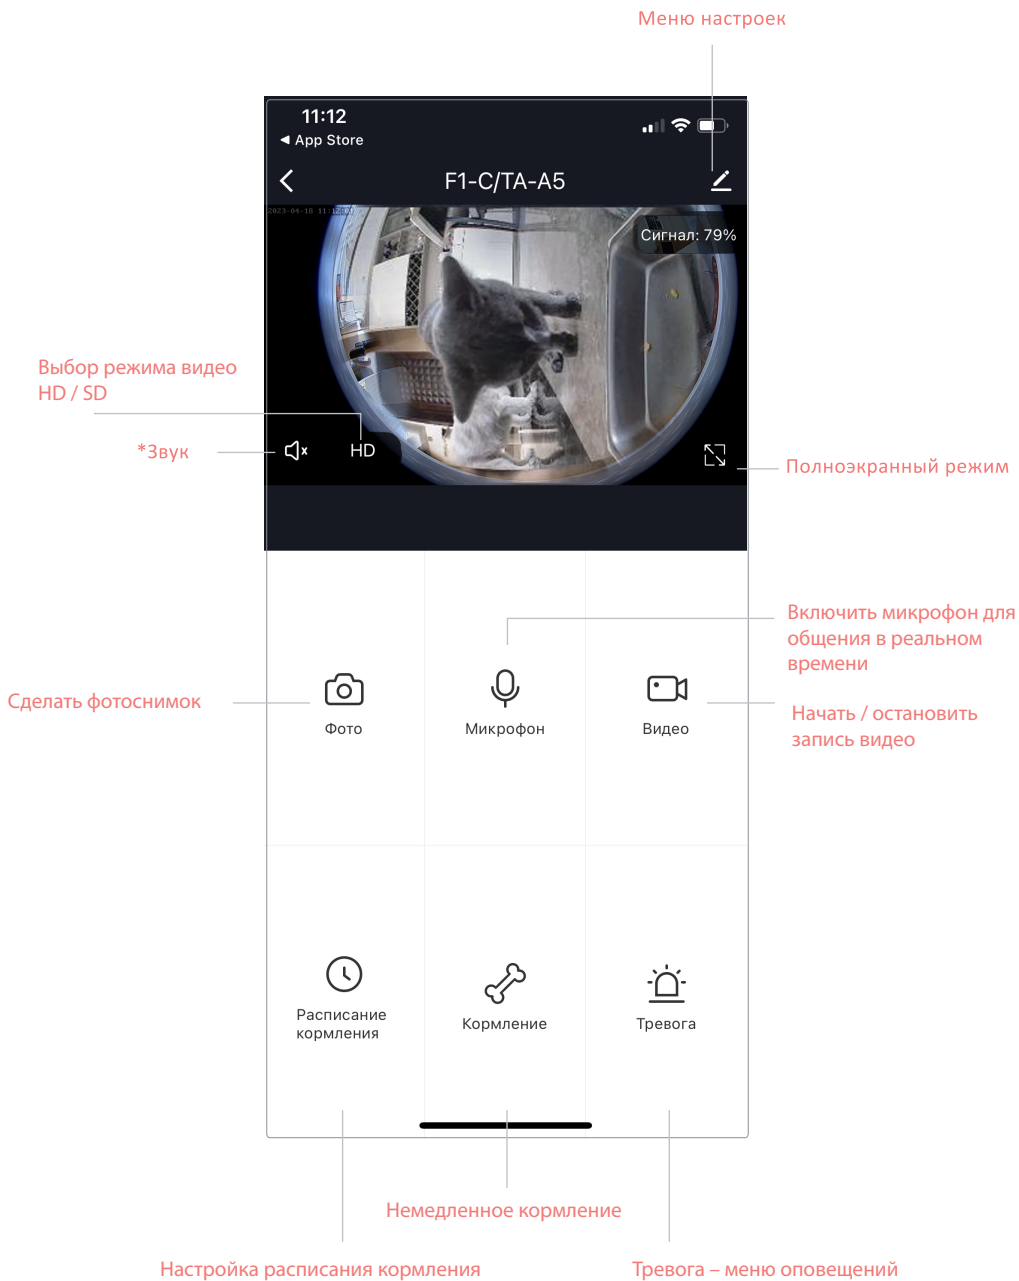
Меню настроек

11:12
◂ App Store

F1-C/TA-A5

2023-04-18 11:12:07

Сигнал: 79%

Выбор режима видео HD / SD

*Звук

HD

Полноэкранный режим

Включить микрофон для общения в реальном времени

Сделать фотоснимок

Фото

Микрофон

Видео

Начать / остановить запись видео

Расписание кормления

Кормление

Тревога

Немедленное кормление

Настройка расписания кормления

Тревога – меню оповещений